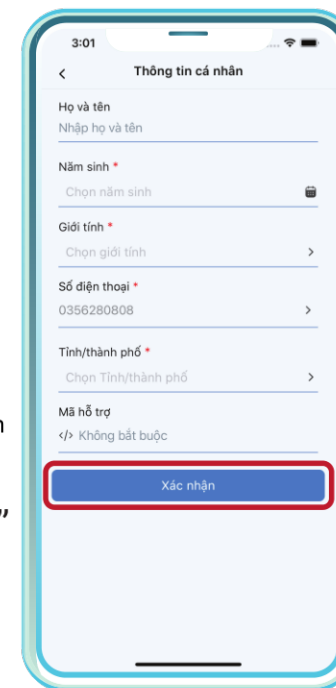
3:01

<

Thông tin cá nhân

Họ và tên

Nhập họ và tên

Năm sinh *

Chọn năm sinh

Giới tính *

Chọn giới tính

>

Số điện thoại *

0356280808

>

Tỉnh/thành phố *

Chọn Tỉnh/thành phố

>

Mã hỗ trợ

</> Không bắt buộc

Xác nhận

n

,,